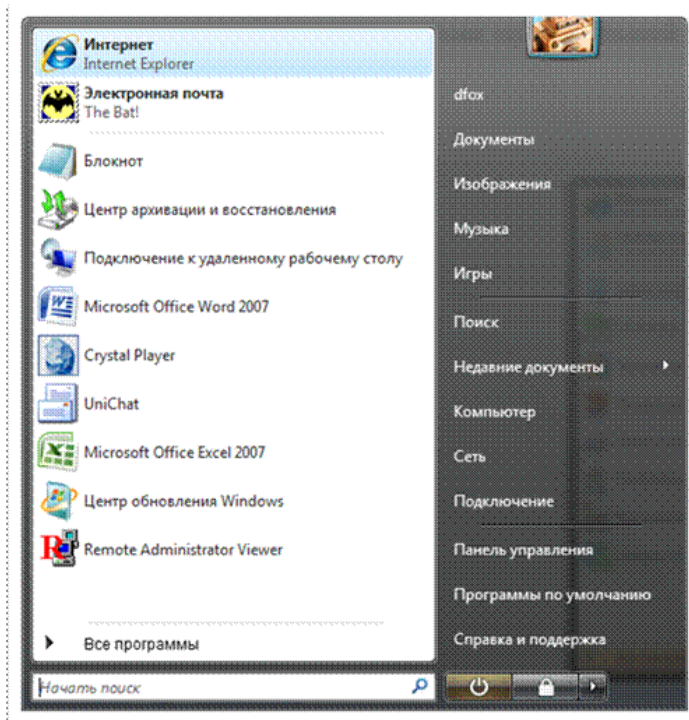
Интернет
Internet Explorer

Электронная почта
The Bat!

Блокнот

Центр архивации и восстановления

Подключение к удаленному рабочему столу

Microsoft Office Word 2007

Crystal Player

UniChat

Microsoft Office Excel 2007

Центр обновления Windows

Remote Administrator Viewer

Все программы

Начать поиск

dfox

Документы

Изображения

Музыка

Игры

Поиск

Недавние документы

Компьютер

Сеть

Подключение

Панель управления

Программы по умолчанию

Справка и поддержка